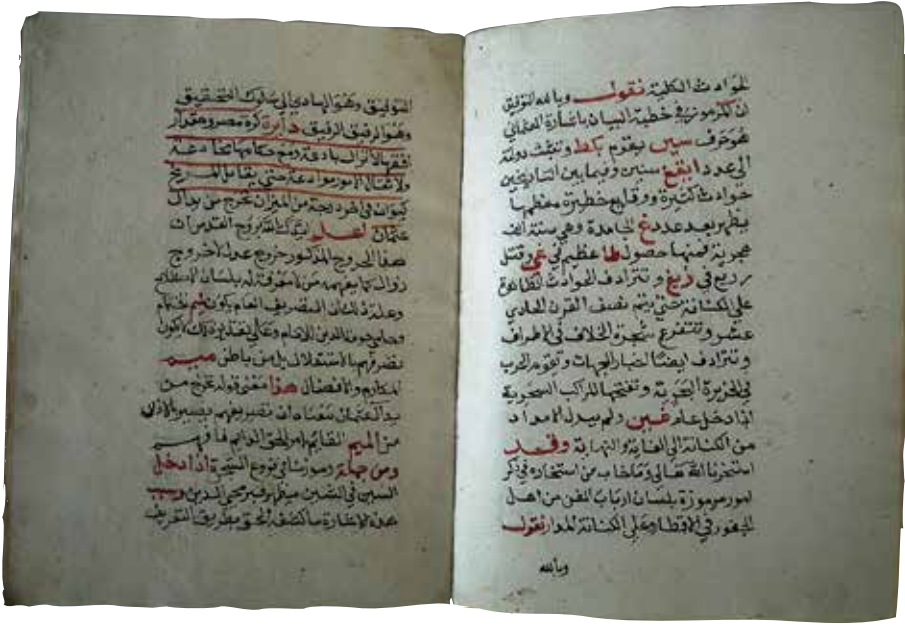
المواليق وهو البادي الى سلوك التحقيق وهو الرفيق الرفيق دا ابرق كونه مصرو هو اول ... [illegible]

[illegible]

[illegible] فصل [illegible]

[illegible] سبب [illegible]

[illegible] هذا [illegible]

من الميم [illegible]

ومن جملة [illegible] اذا دخل

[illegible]

حوادث الكثيرة نقول وبالله التوفيق ان كلمة مرموزة في خطبة البيان باشارة العثماني هو حرف سين يقوم بكط و تنبت دولة الى عدد ابقع سنين و بما بين التاريخين حوادث كثيرة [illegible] بعد دغ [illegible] حصول طا عظيم في ... ربع في دبع و تترادف الحوادث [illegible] على الكنانة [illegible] نصف القرن الحادي عشر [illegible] الخلاف في الاطراف و تترادف ايضا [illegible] الحرب في الجزيرة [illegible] اذا دخل عام غس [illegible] الامداد من الكنانة الى الغاية والنهاية وقد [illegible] مرموزة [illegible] الجعفر في الافطار على الكنانة لهذا نقول

وبالله